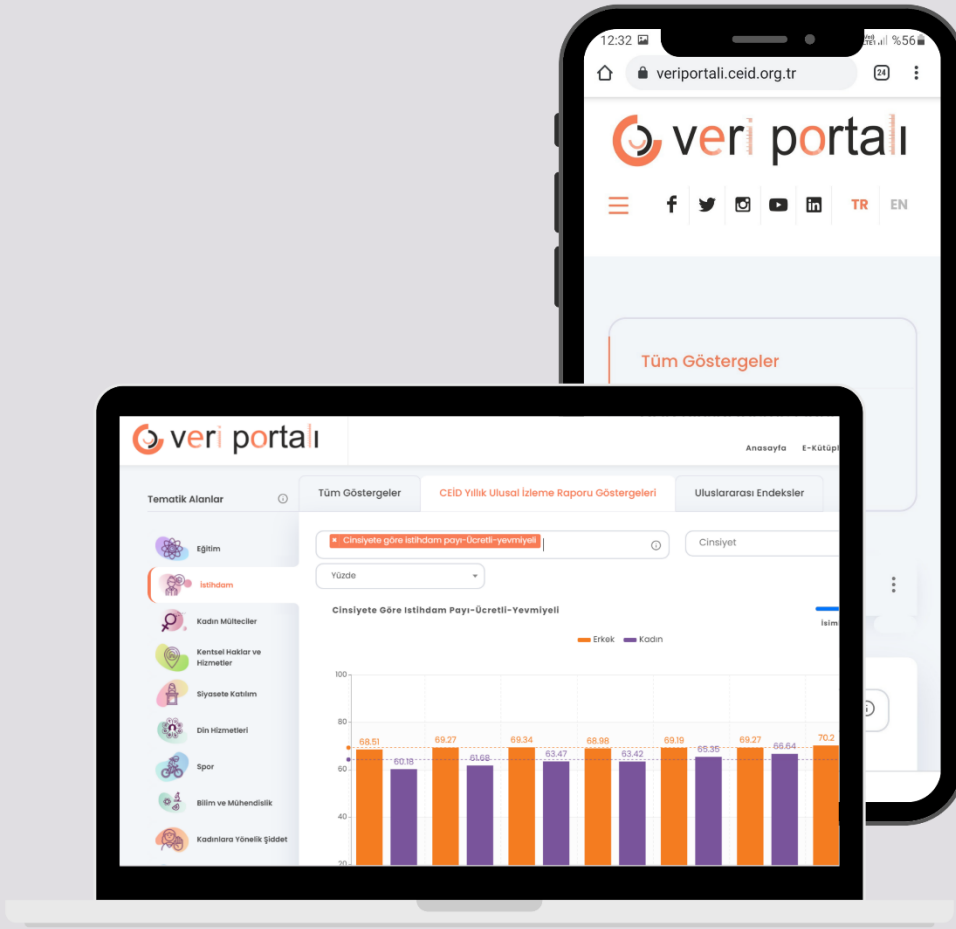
12:32 %56

veriportali.ceid.org.tr

24

veri portalı

TR EN

Tüm Göstergeler

veri portalı

Anasayfa E-Kütüp

Tematik Alanlar

Tüm Göstergeler

CEİD Yıllık Ulusal İzleme Raporu Göstergeleri

Uluslararası Endeksler

Eğitim

İstihdam

Kadın Mülteciler

Kentsel Haklar ve Hizmetler

Siyasete Katılım

Din Hizmetleri

Spor

Bilim ve Mühendislik

Kadınlara Yönelik Şiddet

× Cinsiyete göre istihdam payı-Ücretli-yevmiyeli

Cinsiyet

Yüzde

Cinsiyete Göre İstihdam Payı-Ücretli-Yevmiyeli

Erkek Kadın

İsim

100

80

60

40

20

68.51 60.18 69.27 61.68 69.34 63.47 68.98 63.42 69.19 65.35 69.27 66.64 70.2